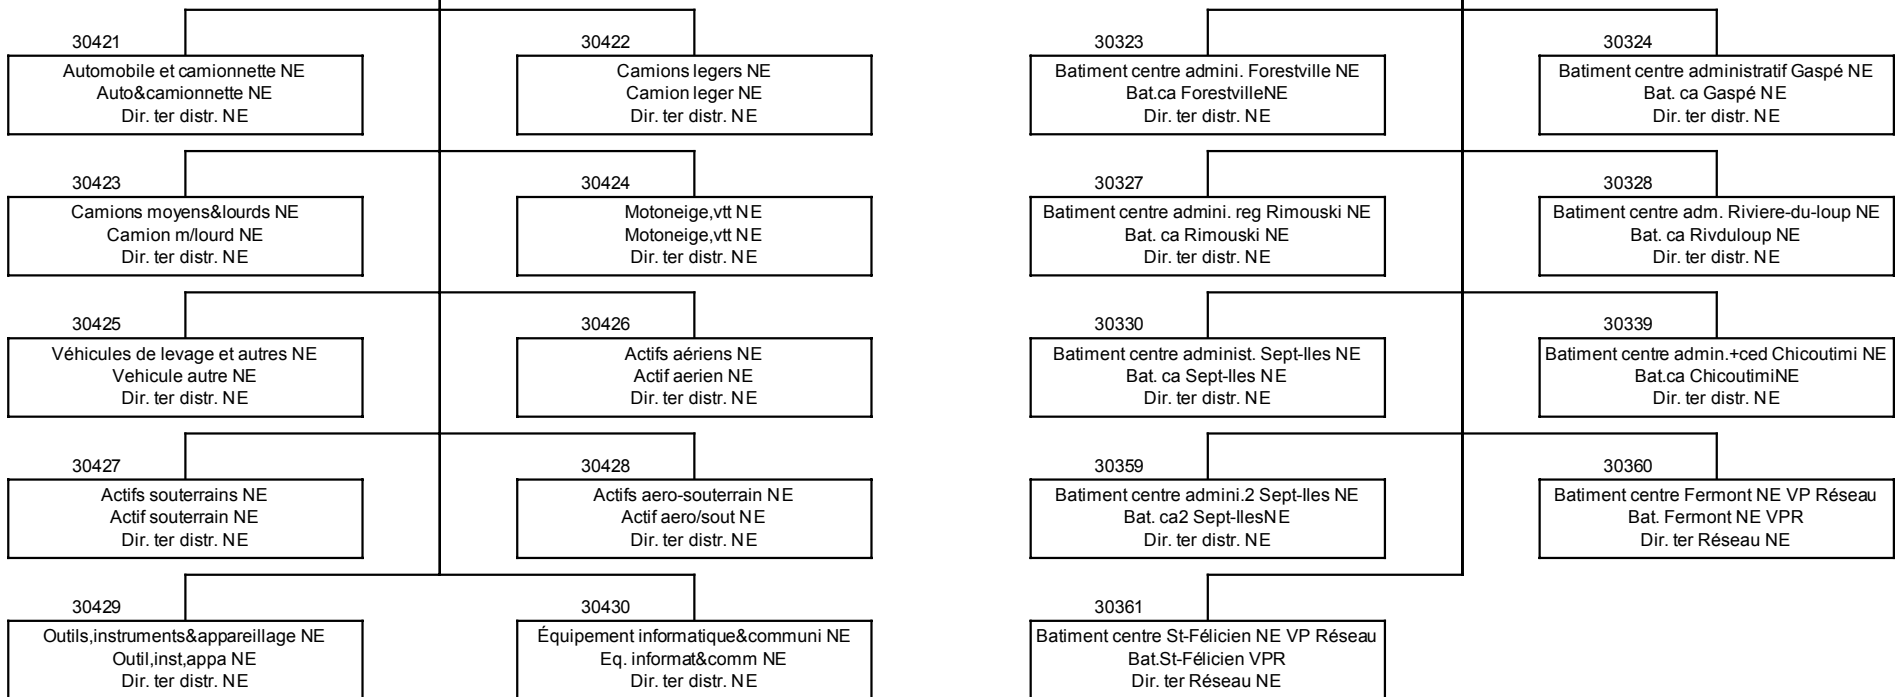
30421
Automobile et camionnette NE
Auto&camionnette NE
Dir. ter distr. NE

30422
Camions legers NE
Camion leger NE
Dir. ter distr. NE

30423
Camions moyens&lourds NE
Camion m/lourd NE
Dir. ter distr. NE

30424
Motoneige,vtt NE
Motoneige,vtt NE
Dir. ter distr. NE

30425
Véhicules de levage et autres NE
Vehicule autre NE
Dir. ter distr. NE

30426
Actifs aériens NE
Actif aerien NE
Dir. ter distr. NE

30427
Actifs souterrains NE
Actif souterrain NE
Dir. ter distr. NE

30428
Actifs aero-souterrain NE
Actif aero/sout NE
Dir. ter distr. NE

30429
Outils,instruments&appareillage NE
Outil,inst,appa NE
Dir. ter distr. NE

30430
Équipement informatique&communi NE
Eq. informat&comm NE
Dir. ter distr. NE

30323
Batiment centre admini. Forestville NE
Bat.ca ForestvilleNE
Dir. ter distr. NE

30324
Batiment centre administratif Gaspé NE
Bat. ca Gaspé NE
Dir. ter distr. NE

30327
Batiment centre admini. reg Rimouski NE
Bat. ca Rimouski NE
Dir. ter distr. NE

30328
Batiment centre adm. Riviere-du-loup NE
Bat. ca Rivduloup NE
Dir. ter distr. NE

30330
Batiment centre administ. Sept-Iles NE
Bat. ca Sept-Iles NE
Dir. ter distr. NE

30339
Batiment centre admin.+ced Chicoutimi NE
Bat.ca ChicoutimiNE
Dir. ter distr. NE

30359
Batiment centre admini.2 Sept-Iles NE
Bat. ca2 Sept-IlesNE
Dir. ter distr. NE

30360
Batiment centre Fermont NE VP Réseau
Bat. Fermont NE VPR
Dir. ter Réseau NE

30361
Batiment centre St-Félicien NE VP Réseau
Bat.St-Félicien VPR
Dir. ter Réseau NE